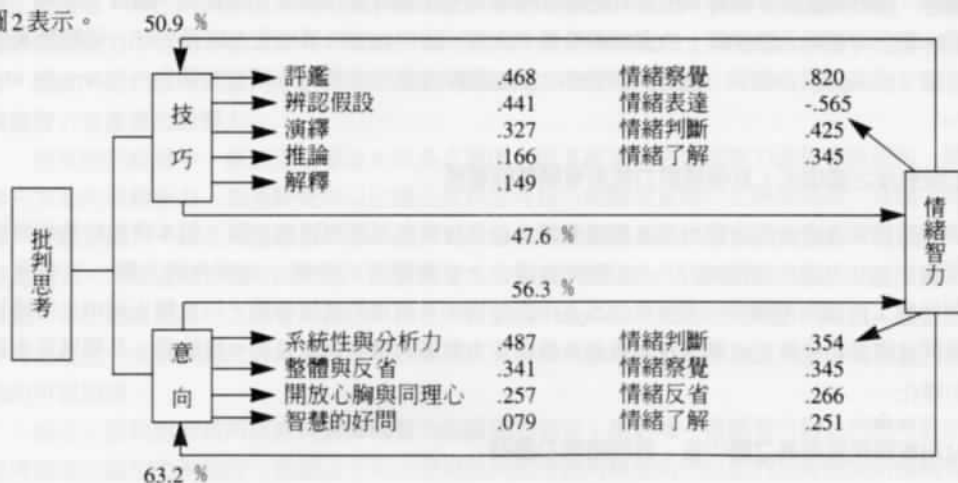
圖2表示。

50.9 %

批判思考

技巧

評鑑 .468
辨認假設 .441
演繹 .327
推論 .166
解釋 .149

情緒察覺 .820
情緒表達 -.565
情緒判斷 .425
情緒了解 .345

47.6 %

情緒智力

56.3 %

意向

系統性與分析力 .487
整體與反省 .341
開放心胸與同理心 .257
智慧的好問 .079

情緒判斷 .354
情緒察覺 .345
情緒反省 .266
情緒了解 .251

63.2 %